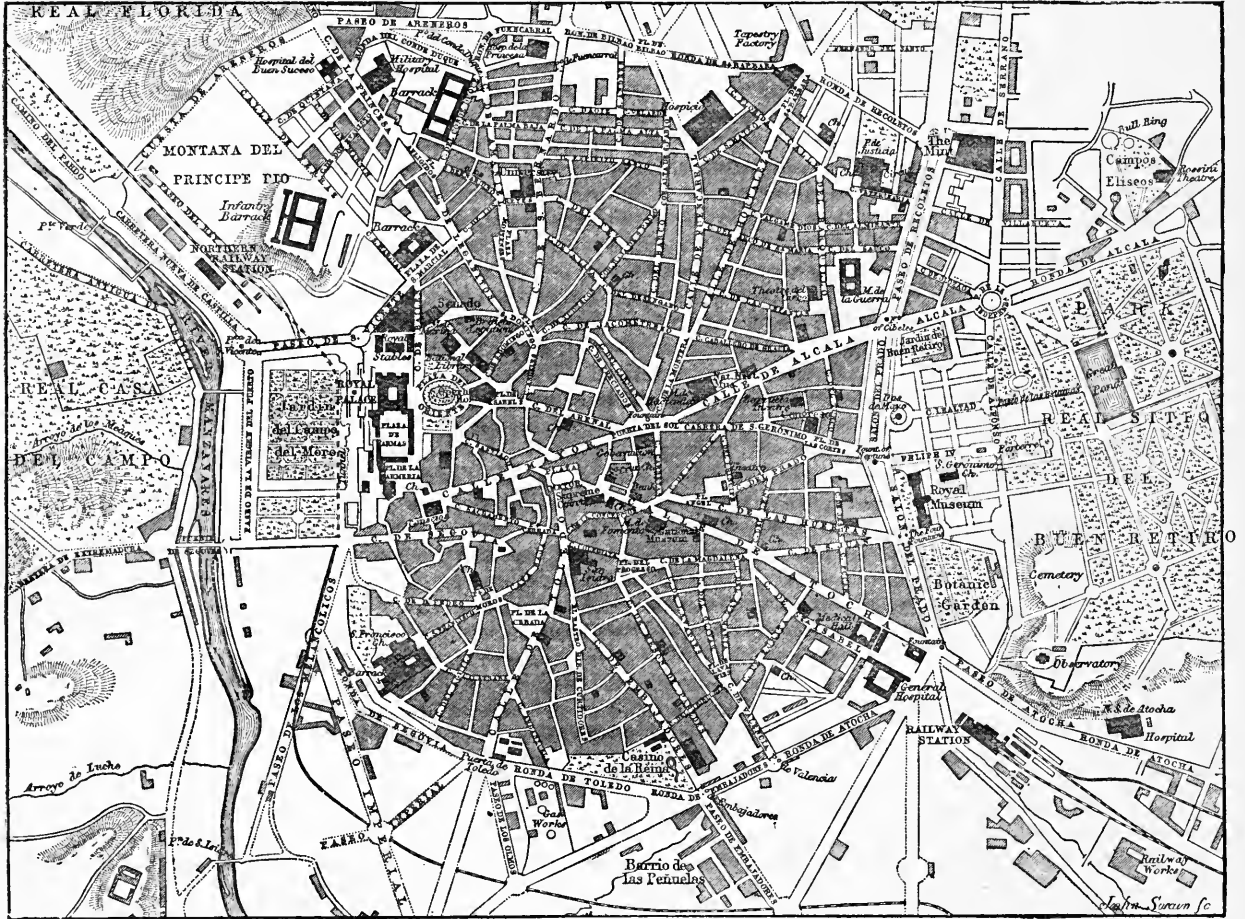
REAL FLORIDA
PASEO DE ARENEROS
Hospital del Buen Suceso
Military Hospital
Barracks
Tapestry Factory
RONDA DE S. BARBARA
Hospicio
RONDA DE RECOLETOS
CALLE DE SERRANO
Bull Ring
Campos Eliseos
Rossini Theatre
MONTANA DEL PRINCIPE PIO
CAMINO DEL PARDO
PASEO DEL RIO
Infantry Barrack
Barrack
University
NORTHERN RAILWAY STATION
CARRETERA NUEVA DE CASTILLA
CARRETERA ANTIGUA
PASEO DE RECOLETOS
RONDA DE ALCALA
Senado
Royal Stables
ROYAL PALACE
PLAZA DE ARMAS
Theatre
M. de la Guerra
CALLE DE ALCALA
Jardin de Buen Retiro
PARK
REAL CASA DEL CAMPO
Jardin del Campo del Moro
Arroyo de los Meaques
MANZANARES
PASEO DE LA VIRGEN DEL PUERTO
PUERTA DEL SOL
CARRERA DE S. GERONIMO
Royal Museum
S. Geronimo Ch.
REAL SITIO DEL BUEN RETIRO
Cemetery
Botanic Garden
Observatory
CARRETERA DE EXTREMADURA
PASEO DE LOS MELANCOLICOS
S. Francisco Ch.
Barrack
ATOCHA
PASEO DEL PRADO
General Hospital
PASEO DE ATOCHA
N. S. de Atocha
Hospital
RONDA DE ATOCHA
RAILWAY STATION
RONDA DE SEGOVIA
RONDA DE TOLEDO
Puerta de Toledo
Casino de la Reina
Gas Works
Embajadores
Valencia
Arroyo de Lucho
PASEO IMPERIAL
Barrio de las Peñuelas
Railway Works
John Swain Sc